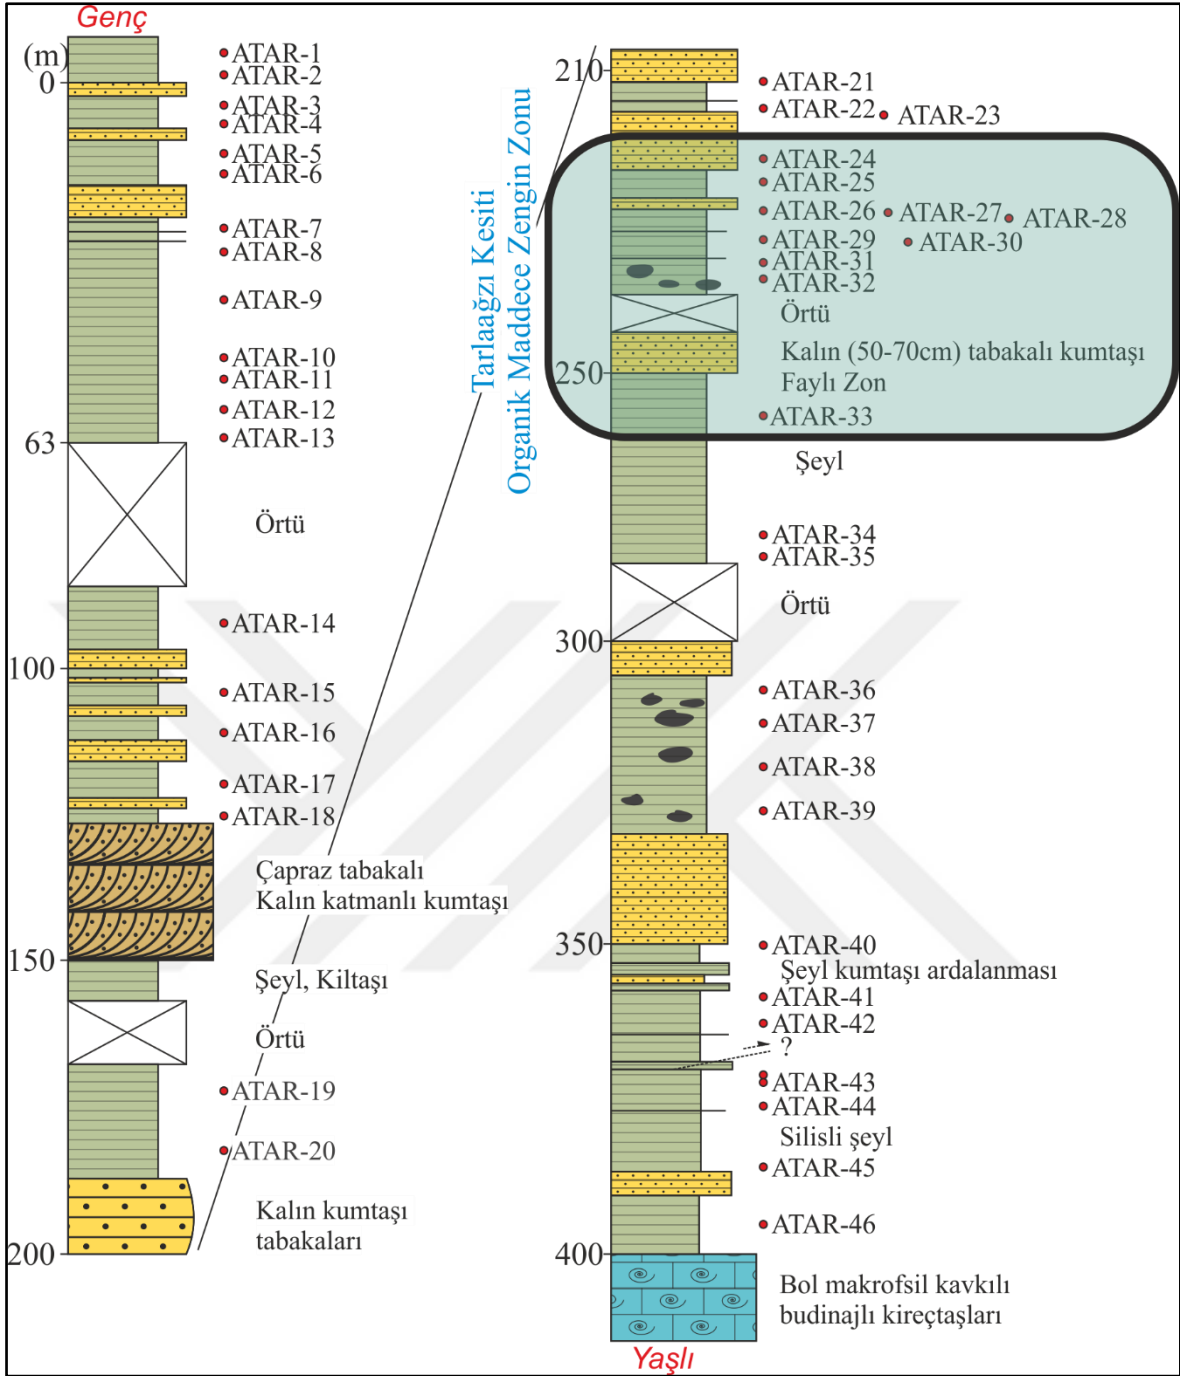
Genç

(m)
0
63
100
150
200

ATAR-1
ATAR-2
ATAR-3
ATAR-4
ATAR-5
ATAR-6
ATAR-7
ATAR-8
ATAR-9
ATAR-10
ATAR-11
ATAR-12
ATAR-13
Örtü
ATAR-14
ATAR-15
ATAR-16
ATAR-17
ATAR-18
Çapraz tabakalı Kalın katmanlı kumtaşı
Şeyl, Kiltaşı
Örtü
ATAR-19
ATAR-20
Kalın kumtaşı tabakaları

Tarlaağzı Kesiti
Organik Maddece Zengin Zonu

210
250
300
350
400

ATAR-21
ATAR-22
ATAR-23
ATAR-24
ATAR-25
ATAR-26
ATAR-27
ATAR-28
ATAR-29
ATAR-30
ATAR-31
ATAR-32
Örtü
Kalın (50-70cm) tabakalı kumtaşı
Faylı Zon
ATAR-33
Şeyl
ATAR-34
ATAR-35
Örtü
ATAR-36
ATAR-37
ATAR-38
ATAR-39
ATAR-40
Şeyl kumtaşı ardalanması
ATAR-41
ATAR-42
?
ATAR-43
ATAR-44
Silisli şeyl
ATAR-45
ATAR-46
Bol makrofsil kavkılı budinajlı kireçtaşları

Yaşlı